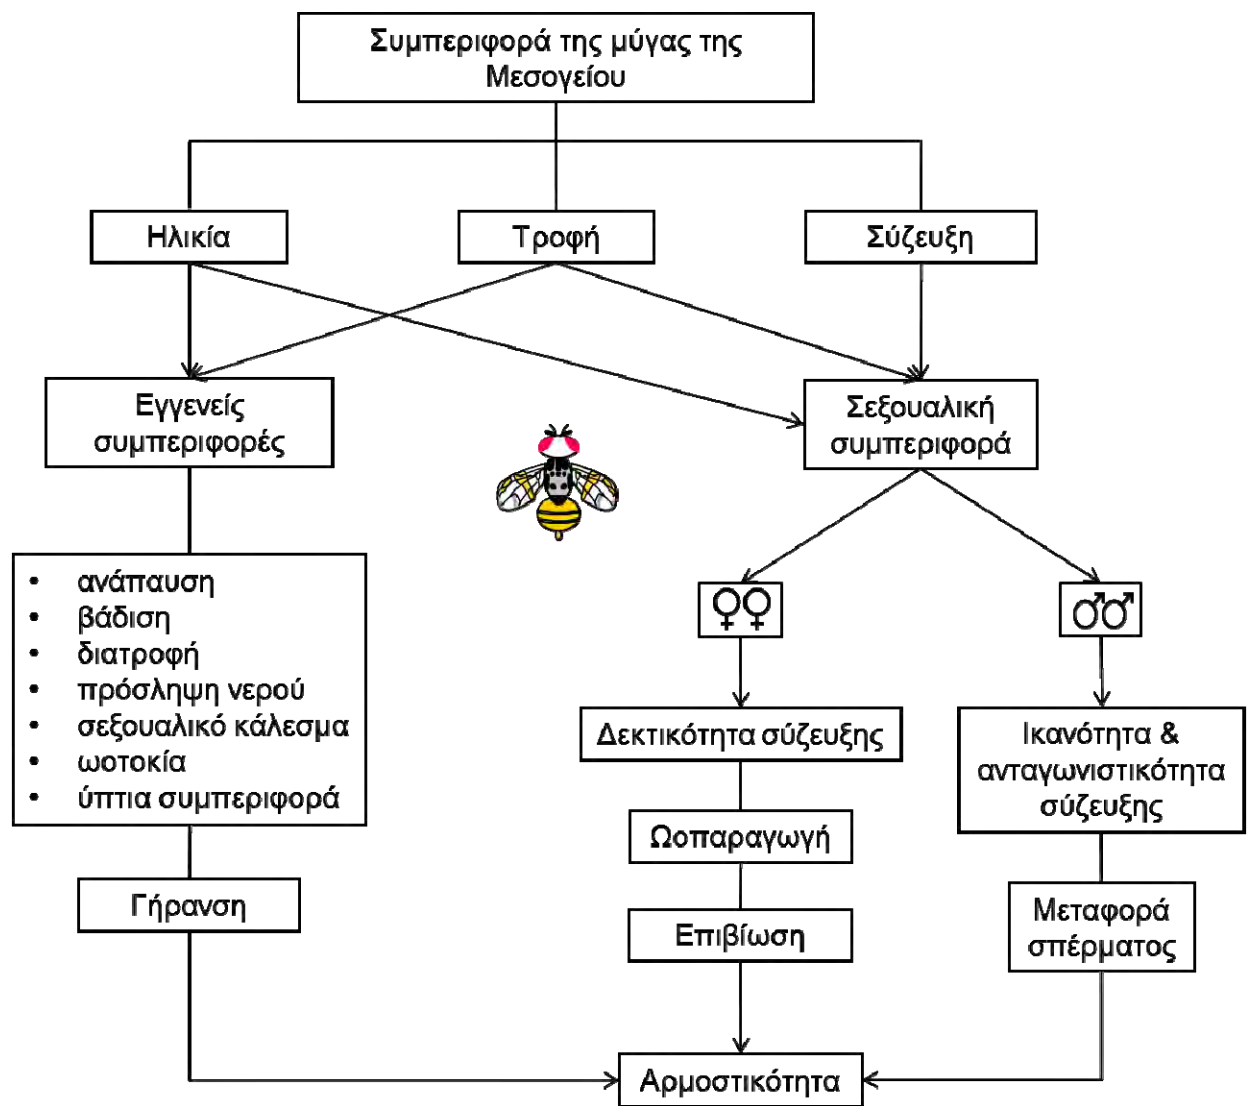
Συμπεριφορά της μύγας της Μεσογείου

Ηλικία

Τροφή

Σύζευξη

Εγγενείς συμπεριφορές

Σεξουαλική συμπεριφορά

- ανάπαυση
- βάδιση
- διατροφή
- πρόσληψη νερού
- σεξουαλικό κάλεσμα
- ωοτοκία
- ύπτια συμπεριφορά

♀♀

♂♂

Δεκτικότητα σύζευξης

Ικανότητα & ανταγωνιστικότητα σύζευξης

Ωοπαραγωγή

Γήρανση

Επιβίωση

Μεταφορά σπέρματος

Αρμοστικότητα